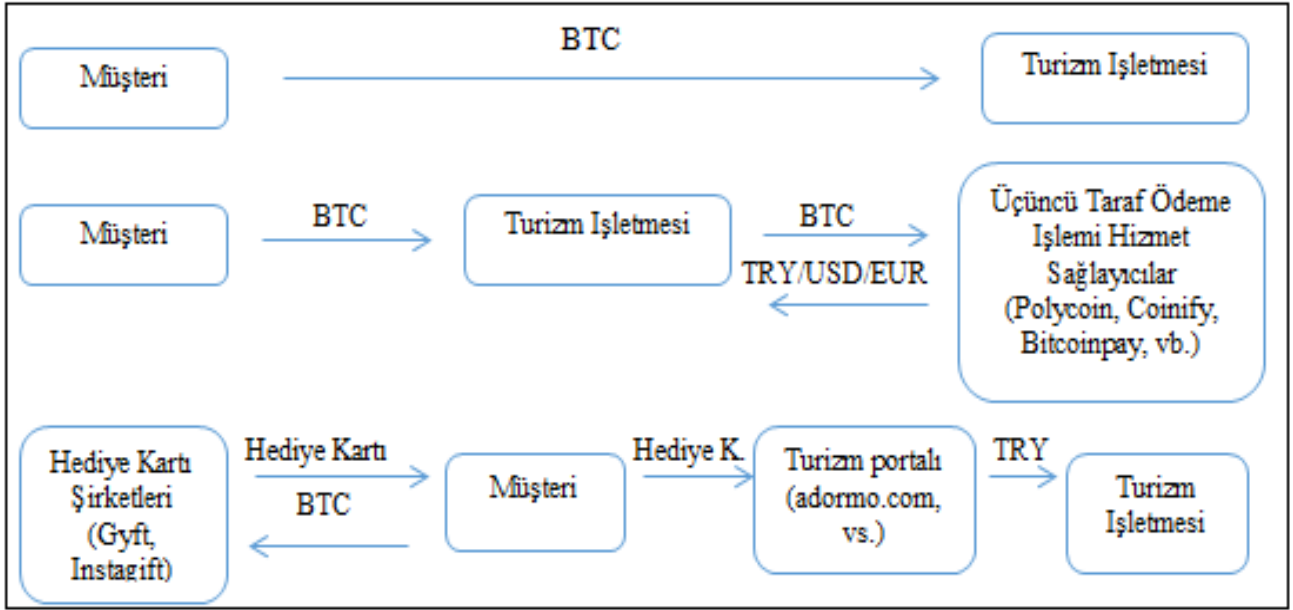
Müşteri

BTC

Turizm İşletmesi

Müşteri

BTC

Turizm İşletmesi

BTC

TRY/USD/EUR

Üçüncü Taraf Ödeme İşlemi Hizmet Sağlayıcılar (Polycoin, Coinify, Bitcoinpay, vb.)

Hediye Kartı Şirketleri (Gyft, Instagift)

Hediye Kartı

BTC

Müşteri

Hediye K.

Turizm portalı (adormo.com, vs.)

TRY

Turizm İşletmesi